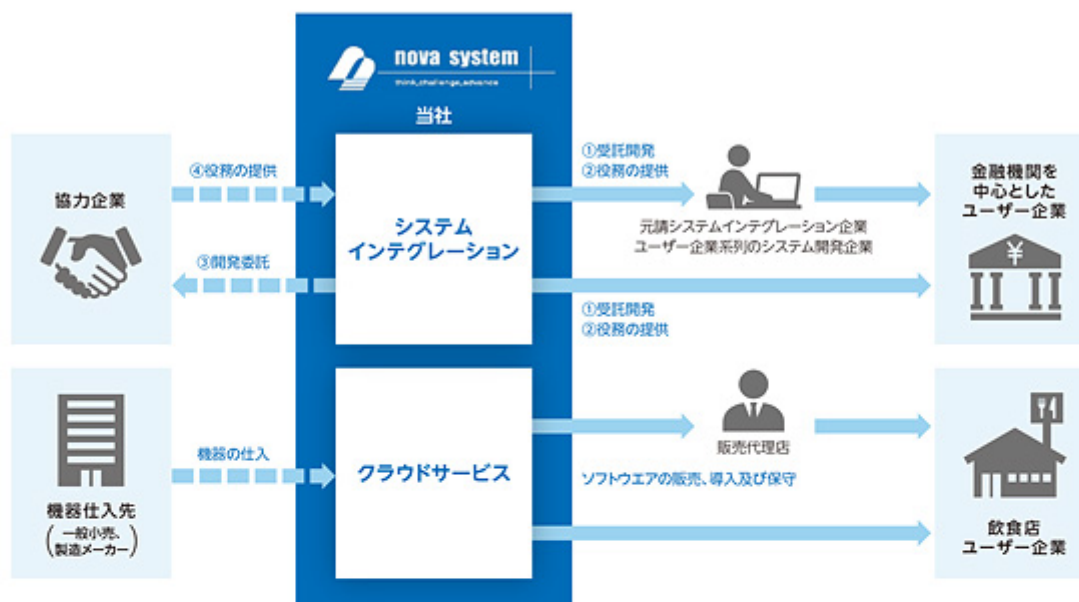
nova system
think_challenge_advance

当社

協力企業

④役務の提供

③開発委託

システム
インテグレーション

①受託開発
②役務の提供

元請システムインテグレーション企業
ユーザー企業系列のシステム開発企業

①受託開発
②役務の提供

金融機関を
中心とした
ユーザー企業

¥

機器仕入先
（一般小売、製造メーカー）

機器の仕入

クラウドサービス

販売代理店

ソフトウエアの販売、導入及び保守

飲食店
ユーザー企業